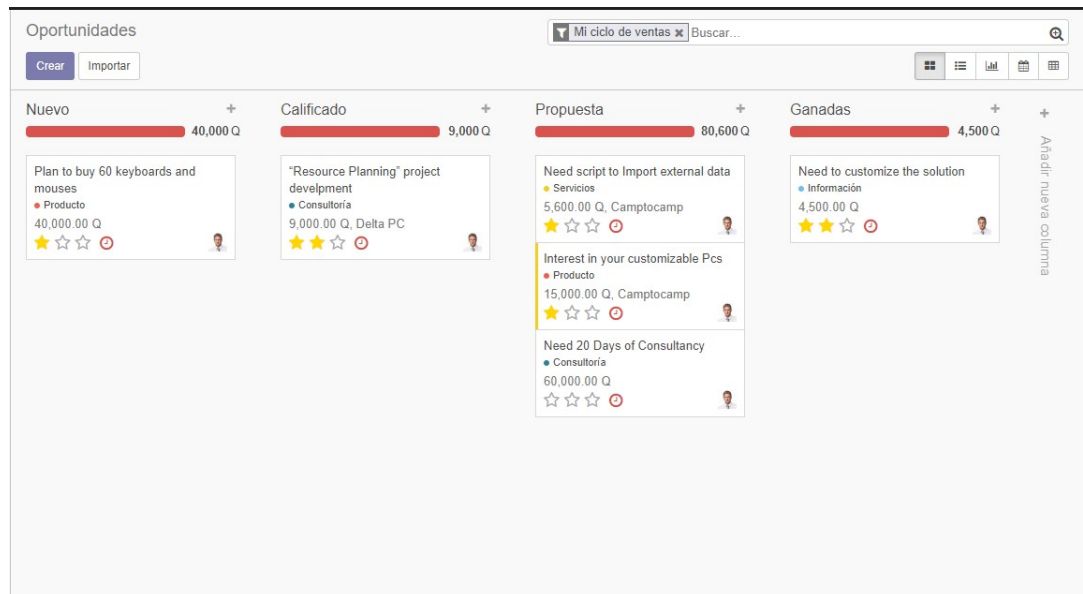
Oportunidades

Mi ciclo de ventas × Buscar...

Crear Importar

Nuevo +
40,000 Q

Plan to buy 60 keyboards and mouses
● Producto
40,000.00 Q

Calificado +
9,000 Q

"Resource Planning" project develpment
● Consultoría
9,000.00 Q, Delta PC

Propuesta +
80,600 Q

Need script to Import external data
● Servicios
5,600.00 Q, Camptocamp

Interest in your customizable Pcs
● Producto
15,000.00 Q, Camptocamp

Need 20 Days of Consultancy
● Consultoría
60,000.00 Q

Ganadas +
4,500 Q

Need to customize the solution
● Información
4,500.00 Q

+
Añadir nueva columna